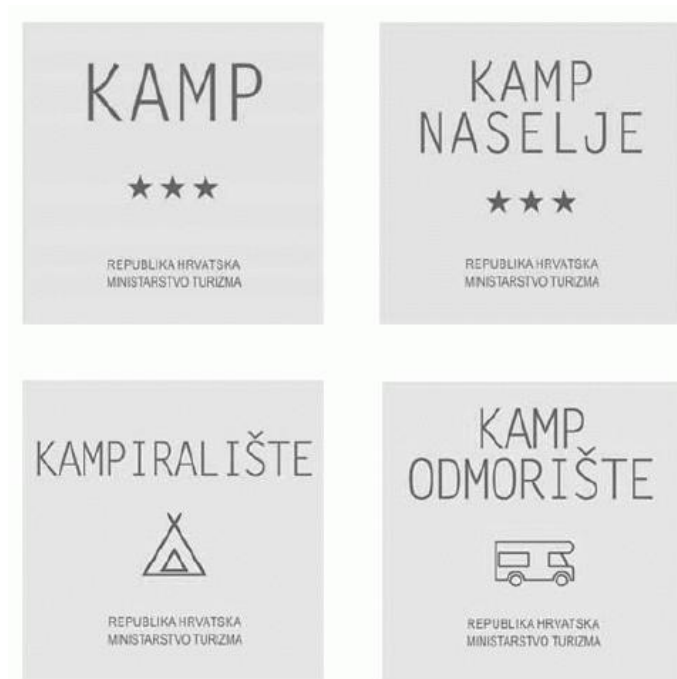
KAMP

★★★

REPUBLIKA HRVATSKA
MINISTARSTVO TURIZMA

KAMP
NASELJE

★★★

REPUBLIKA HRVATSKA
MINISTARSTVO TURIZMA

KAMPIRALIŠTE

REPUBLIKA HRVATSKA
MINISTARSTVO TURIZMA

KAMP
ODMORIŠTE

REPUBLIKA HRVATSKA
MINISTARSTVO TURIZMA